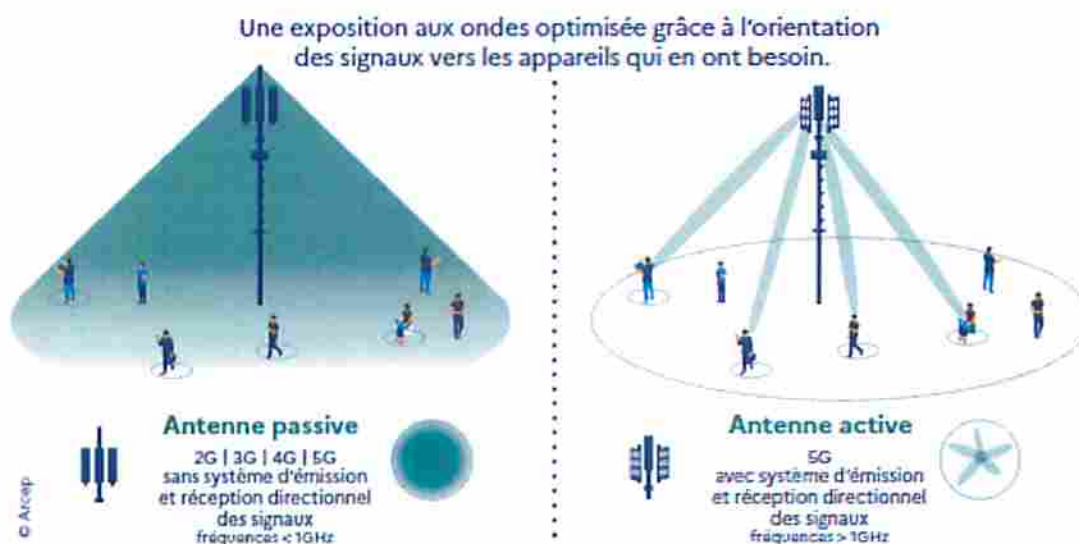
Une exposition aux ondes optimisée grâce à l'orientation des signaux vers les appareils qui en ont besoin.

Antenne passive

2G | 3G | 4G | 5G
sans système d'émission et réception directionnel des signaux
fréquences < 1GHz

Antenne active

5G
avec système d'émission et réception directionnel des signaux
fréquences > 1GHz

© Arcep